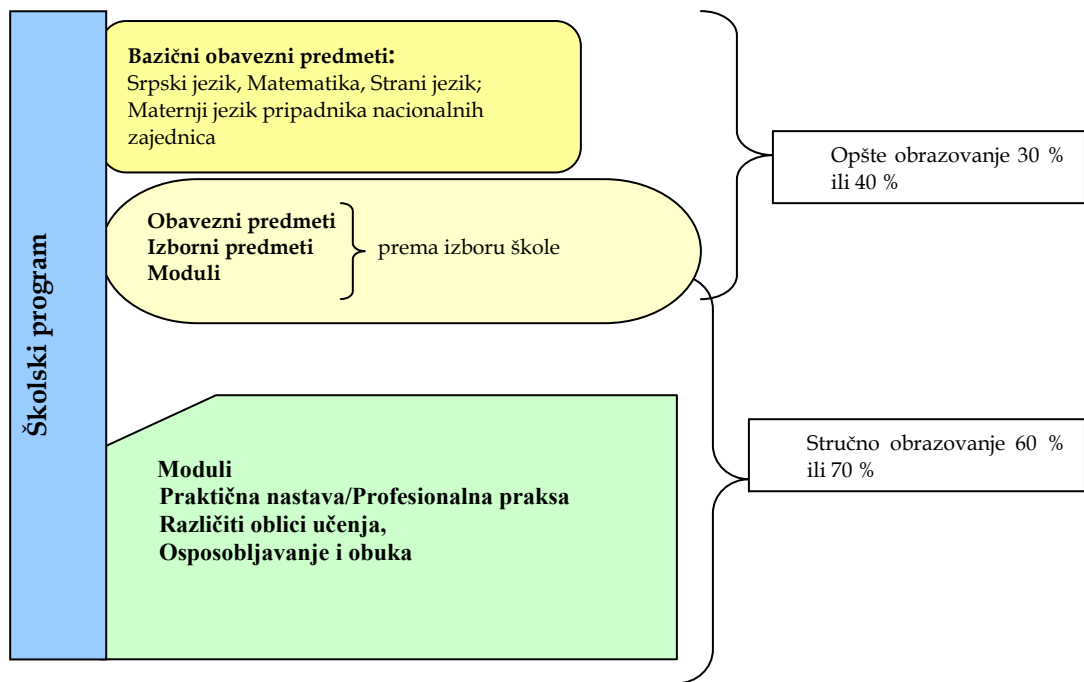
Školski program

Bazični obavezni predmeti:
Srpski jezik, Matematika, Strani jezik; Maternji jezik pripadnika nacionalnih zajednica

Obavezni predmeti
Izborni predmeti
Moduli
prema izboru škole

Opšte obrazovanje 30 % ili 40 %

Moduli
Praktična nastava/Profesionalna praksa
Različiti oblici učenja,
Osposobljavanje i obuka

Stručno obrazovanje 60 % ili 70 %